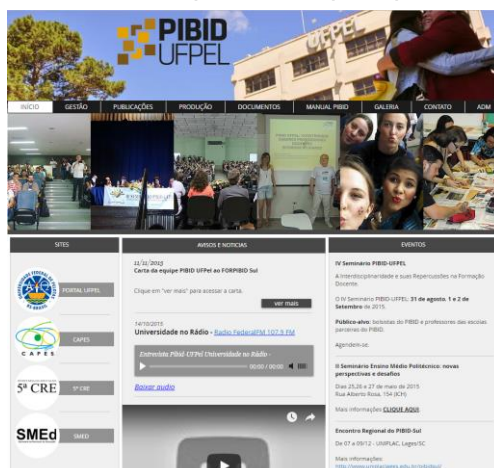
PIBID UFPEL

UFPEL

INICIO | GESTÃO | PUBLICAÇÕES | PRODUÇÃO | DOCUMENTOS | MANUAL PIBID | GALERIA | CONTATO | ADM

SITES

PORTAL UFPEL

CAPES

CAPES

5ª CRE

5ª CRE

SMEd

SMED

AVISOS E NOTICIAS

11/11/2015
Carta da equipe PIBID UFPel ao FORPIBID Sul

Clique em "ver mais" para acessar a carta.

ver mais

14/10/2015
Universidade no Rádio - Rádio FederalFM 107.9 FM

Entrevista Pibid-UFPel Universidade no Rádio -

00:00 / 00:00

Baixar audio

EVENTOS

IV Seminário PIBID-UFPEL

A Interdisciplinaridade e suas Repercussões na Formação Docente.

O IV Seminário PIBID-UFPEL: 31 de agosto, 1 e 2 de Setembro de 2015.

Público-alvo: bolsistas do PIBID e professores das escolas parceiras do PIBID.

Agendem-se.

II Seminário Ensino Médio Politécnico: novas perspectivas e desafios

Dias 25,26 e 27 de maio de 2015
Rua Alberto Rosa, 154 (ICH)

Mais informações CLIQUE AQUI.

Encontro Regional do PIBID-Sul

De 07 a 09/12 - UNIPLAC, Lages/SC

Mais informações:
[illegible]